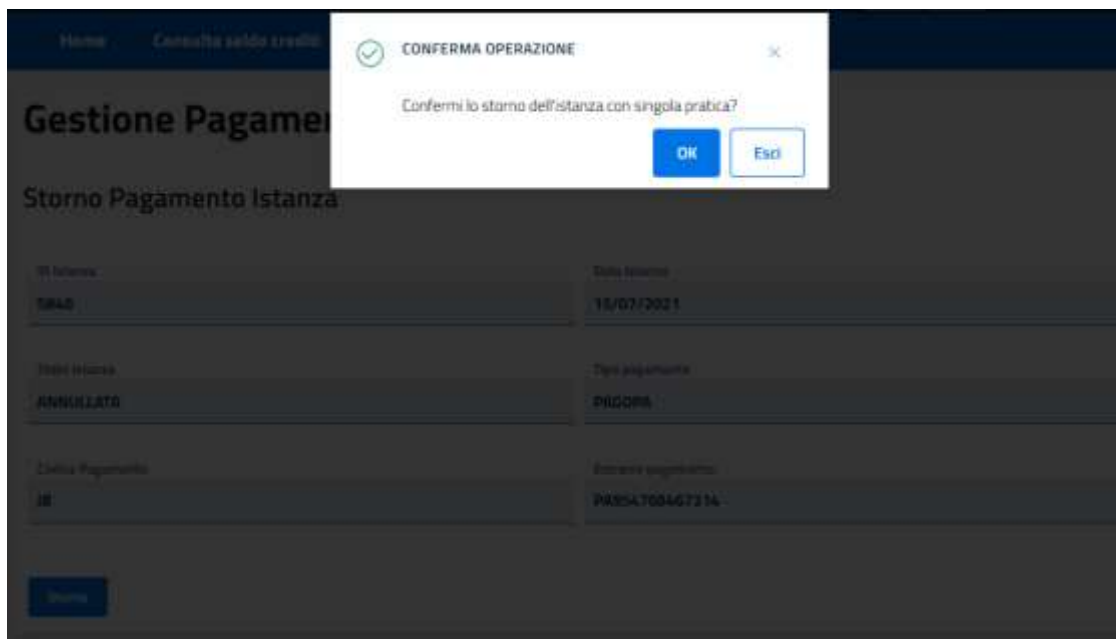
Home Consulta saldo crediti

CONFERMA OPERAZIONE

×

Confermi lo storno dell'istanza con singola pratica?

OK

Esci

Gestione Pagame

Storno Pagamento Istanza

Id Istanza

5840

Data Istanza

15/07/2021

Stato Istanza

ANNULLATA

Tipo pagamento

PAGOPA

Codice Pagamento

18

Estremi pagamento

PA9547084673 14

Storna